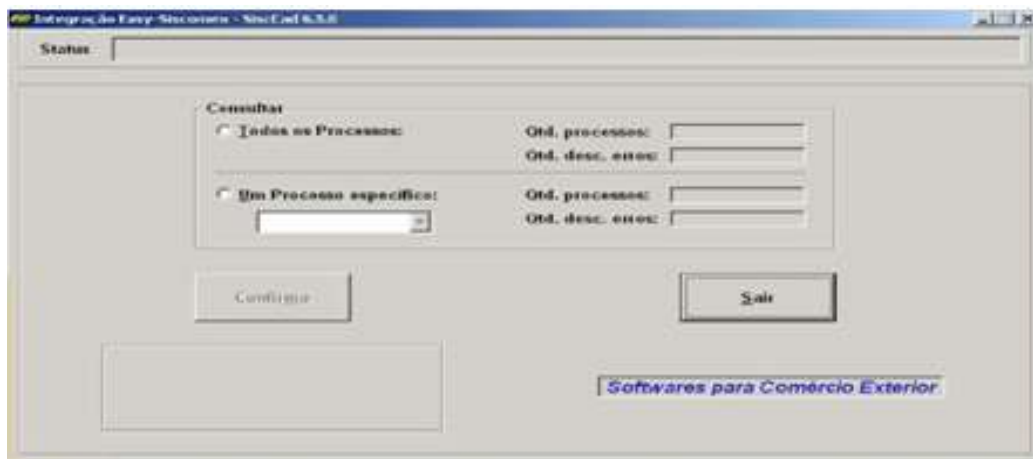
Integração Easy-Siscomex - SiscCad 6.5.6

Status

Consultar

Todos os Processos:

Qtd. processos:

Qtd. desc. erros:

Um Processo específico:

Qtd. processos:

Qtd. desc. erros:

Confirmar

Sair

Softwares para Comércio Exterior